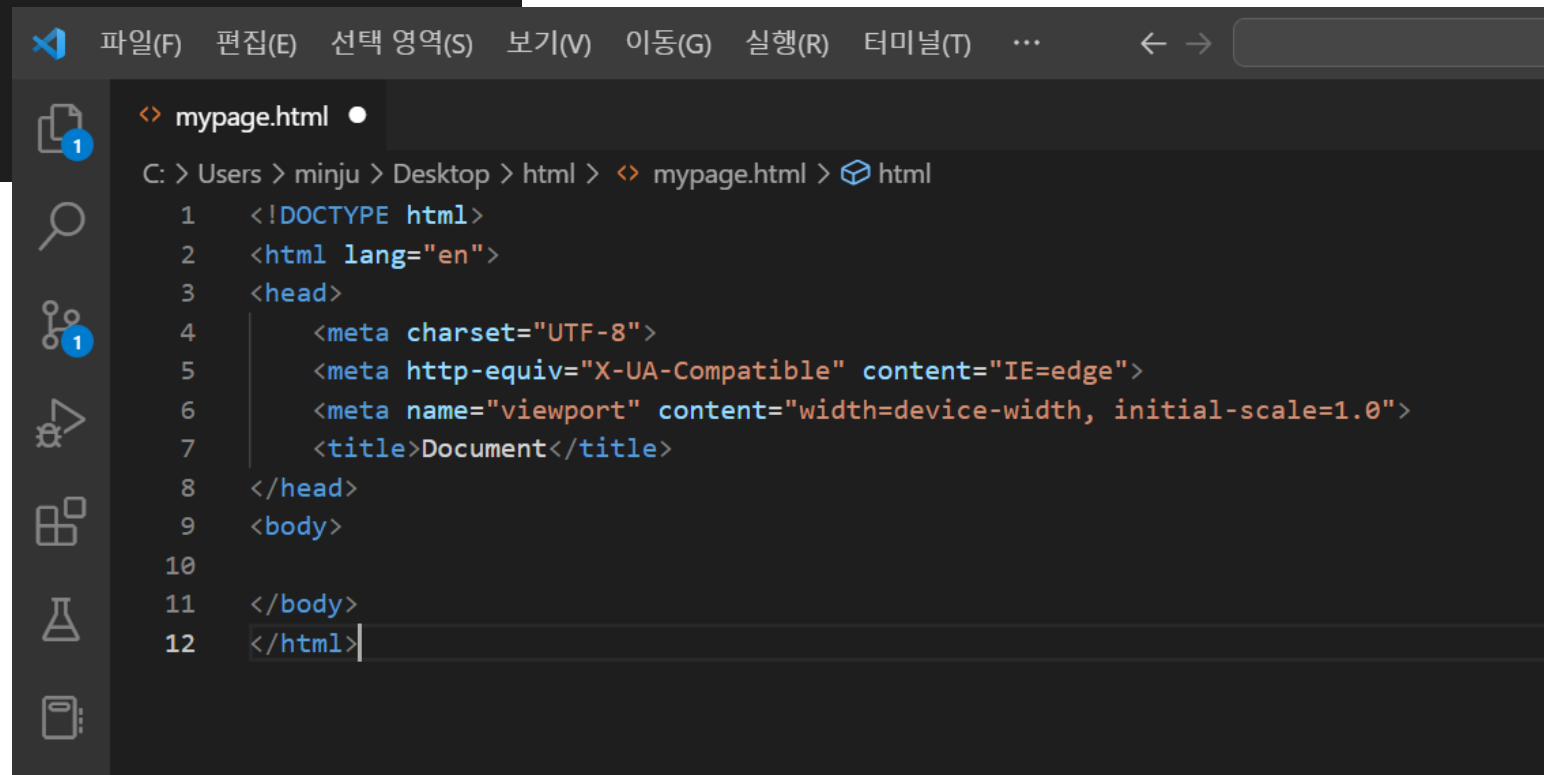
파일(F) 편집(E) 선택 영역(S) 보기(V) 이동(G) 실행(R) 터미널(T) ···

1

1

mypage.html

C: > Users > minju > Desktop > html > mypage.html > html

1 <!DOCTYPE html>
2 <html lang="en">
3 <head>
4 <meta charset="UTF-8">
5 <meta http-equiv="X-UA-Compatible" content="IE=edge">
6 <meta name="viewport" content="width=device-width, initial-scale=1.0">
7 <title>Document</title>
8 </head>
9 <body>
10
11 </body>
12 </html>